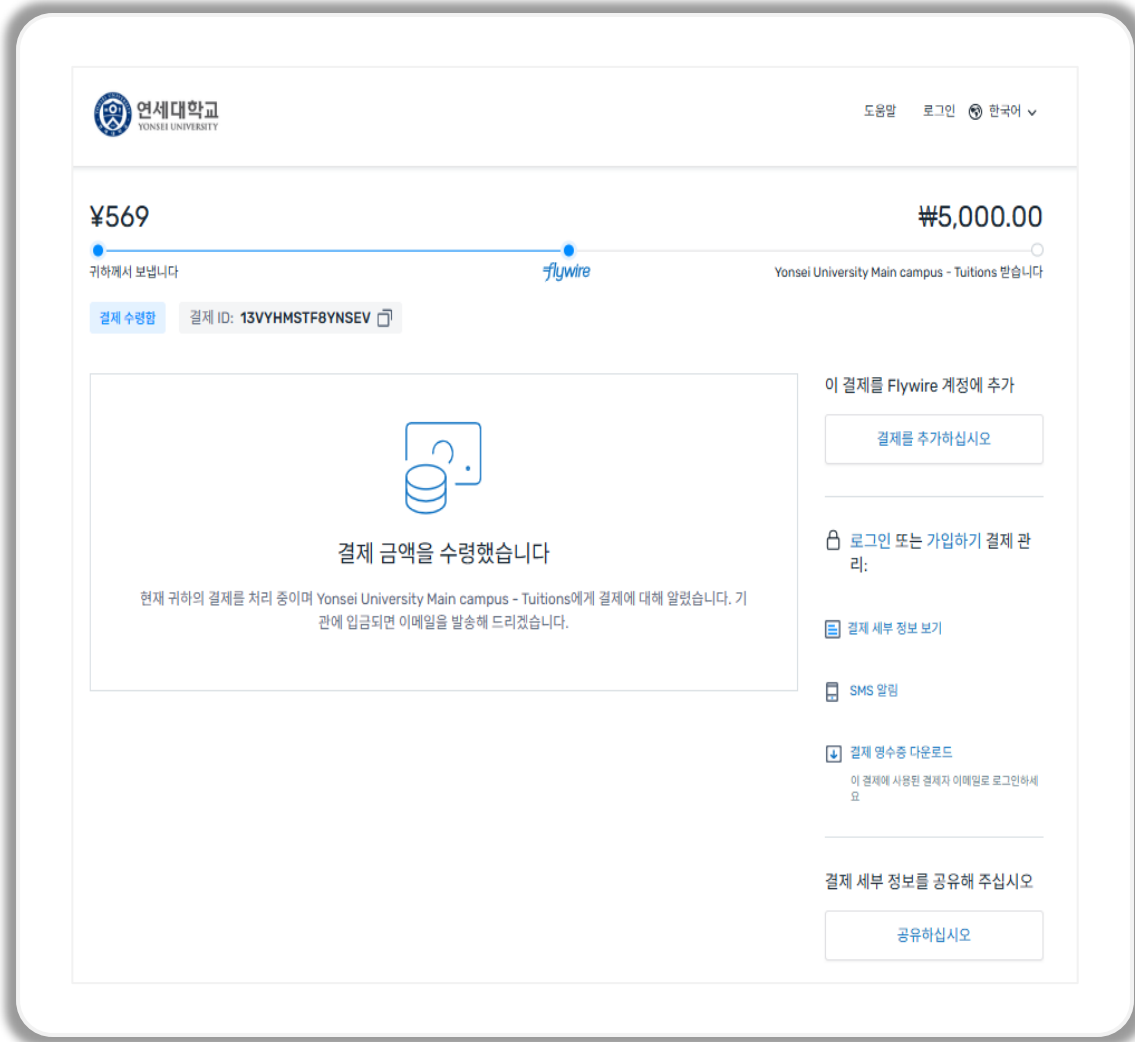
연세대학교
YONSEI UNIVERSITY

도움말 로그인 한국어

¥569

₩5,000.00

귀하께서 보냅니다

flywire

Yonsei University Main campus - Tuitions 받습니다

결제 수령함

결제 ID: 13VYHMSTF8YNSEV

결제 금액을 수령했습니다

현재 귀하의 결제를 처리 중이며 Yonsei University Main campus - Tuitions에게 결제에 대해 알렸습니다. 기관에 입금되면 이메일을 발송해 드리겠습니다.

이 결제를 Flywire 계정에 추가

결제를 추가하십시오

로그인 또는 가입하기 결제 관리:

결제 세부 정보 보기

SMS 알림

결제 영수증 다운로드

이 결제에 사용된 결제자 이메일로 로그인하세요

결제 세부 정보를 공유해 주십시오

공유하십시오